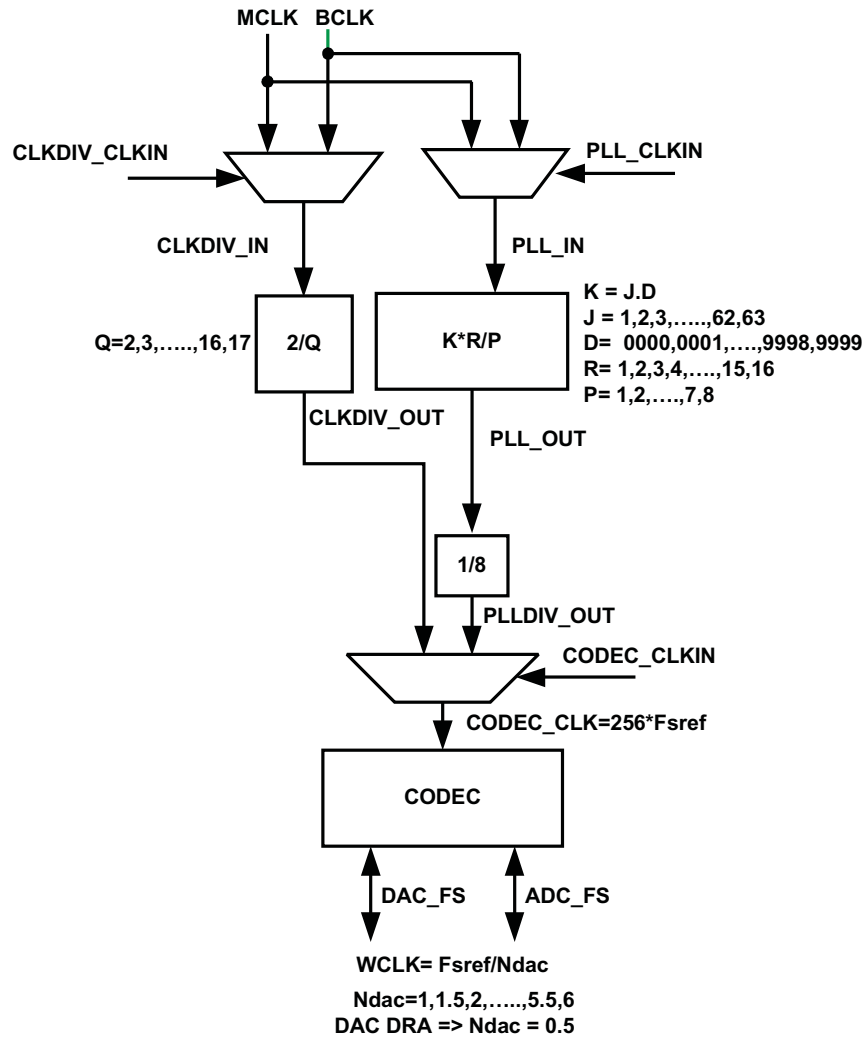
MCLK BCLK

CLKDIV_CLKIN

PLL_CLKIN

CLKDIV_IN

PLL_IN

K = J.D
J = 1,2,3,…..,62,63
D= 0000,0001,….,9998,9999
R= 1,2,3,4,….,15,16
P= 1,2,….,7,8

Q=2,3,…..,16,17

2/Q

K*R/P

CLKDIV_OUT

PLL_OUT

1/8

PLLDIV_OUT

CODEC_CLKIN

CODEC_CLK=256*Fsref

CODEC

DAC_FS

ADC_FS

WCLK= Fsref/Ndac

Ndac=1,1.5,2,…..,5.5,6
DAC DRA => Ndac = 0.5